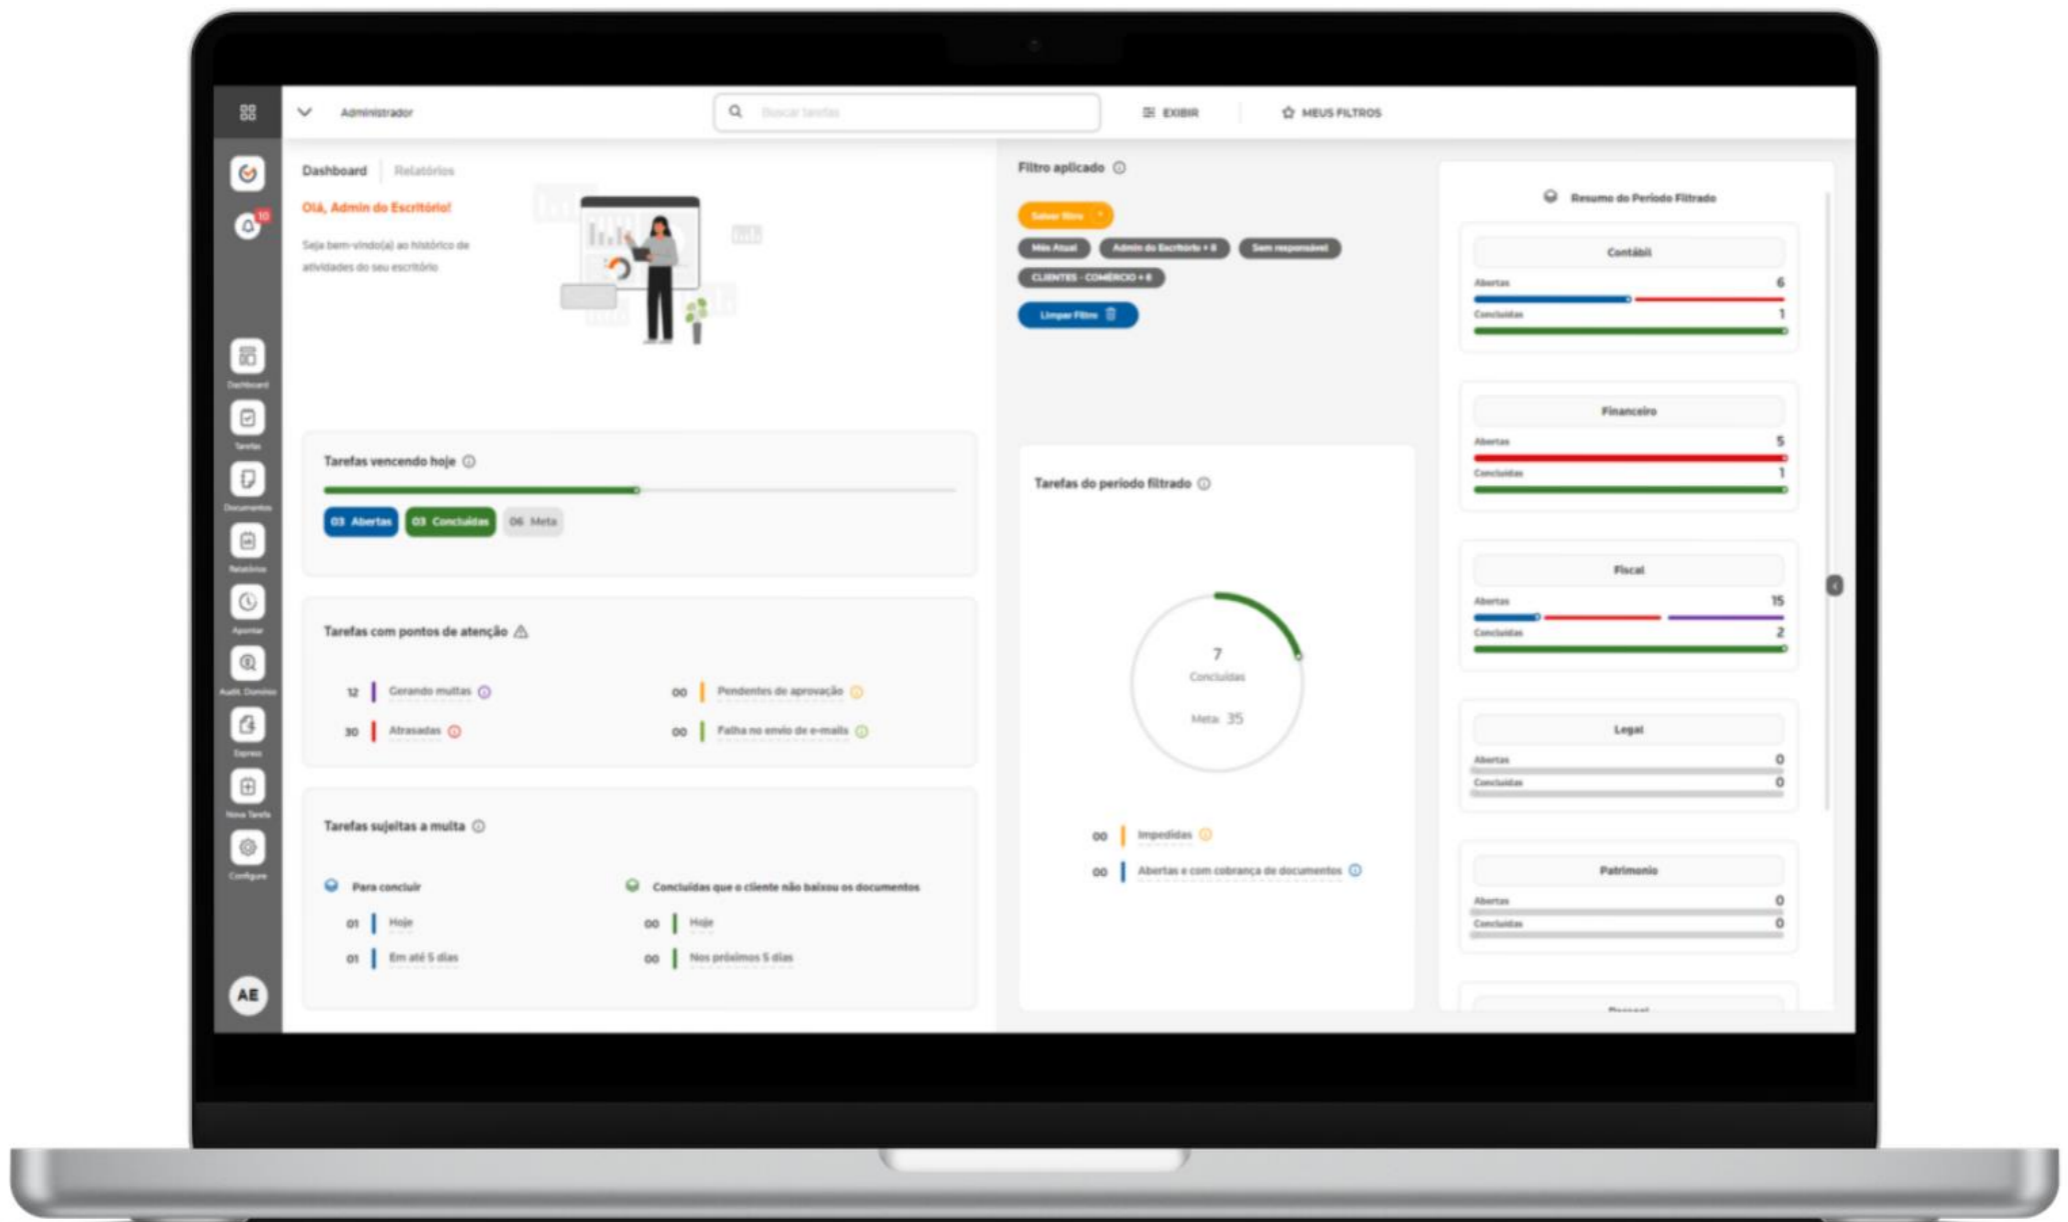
Administrador

Buscar tarefas

EXIBIR

MEUS FILTROS

10

Dashboard

Tarefas

Documentos

Relatórios

Apontar

Audit. Domínio

Express

Nova Tarefa

Configure

AE

Dashboard Relatórios

Olá, Admin do Escritório!

Seja bem-vindo(a) ao histórico de atividades do seu escritório

Tarefas vencendo hoje

03 Abertas 03 Concluídas 06 Meta

Tarefas com pontos de atenção

12 Gerando multas

30 Atrasadas

00 Pendentes de aprovação

00 Falha no envio de e-mails

Tarefas sujeitas a multa

Para concluir

01 Hoje

01 Em até 5 dias

Concluídas que o cliente não baixou os documentos

00 Hoje

00 Nos próximos 5 dias

Filtro aplicado

Salvar filtro

Mês Atual

Admin do Escritório + 8

Sem responsável

CLIENTES - COMÉRCIO + 8

Limpar Filtro

Tarefas do período filtrado

7
Concluídas
Meta 35

00 Impedidas

00 Abertas e com cobrança de documentos

Resumo do Período Filtrado

Contábil
Abertas 6
Concluídas 1

Financeiro
Abertas 5
Concluídas 1

Fiscal
Abertas 15
Concluídas 2

Legal
Abertas 0
Concluídas 0

Patrimonio
Abertas 0
Concluídas 0

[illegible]